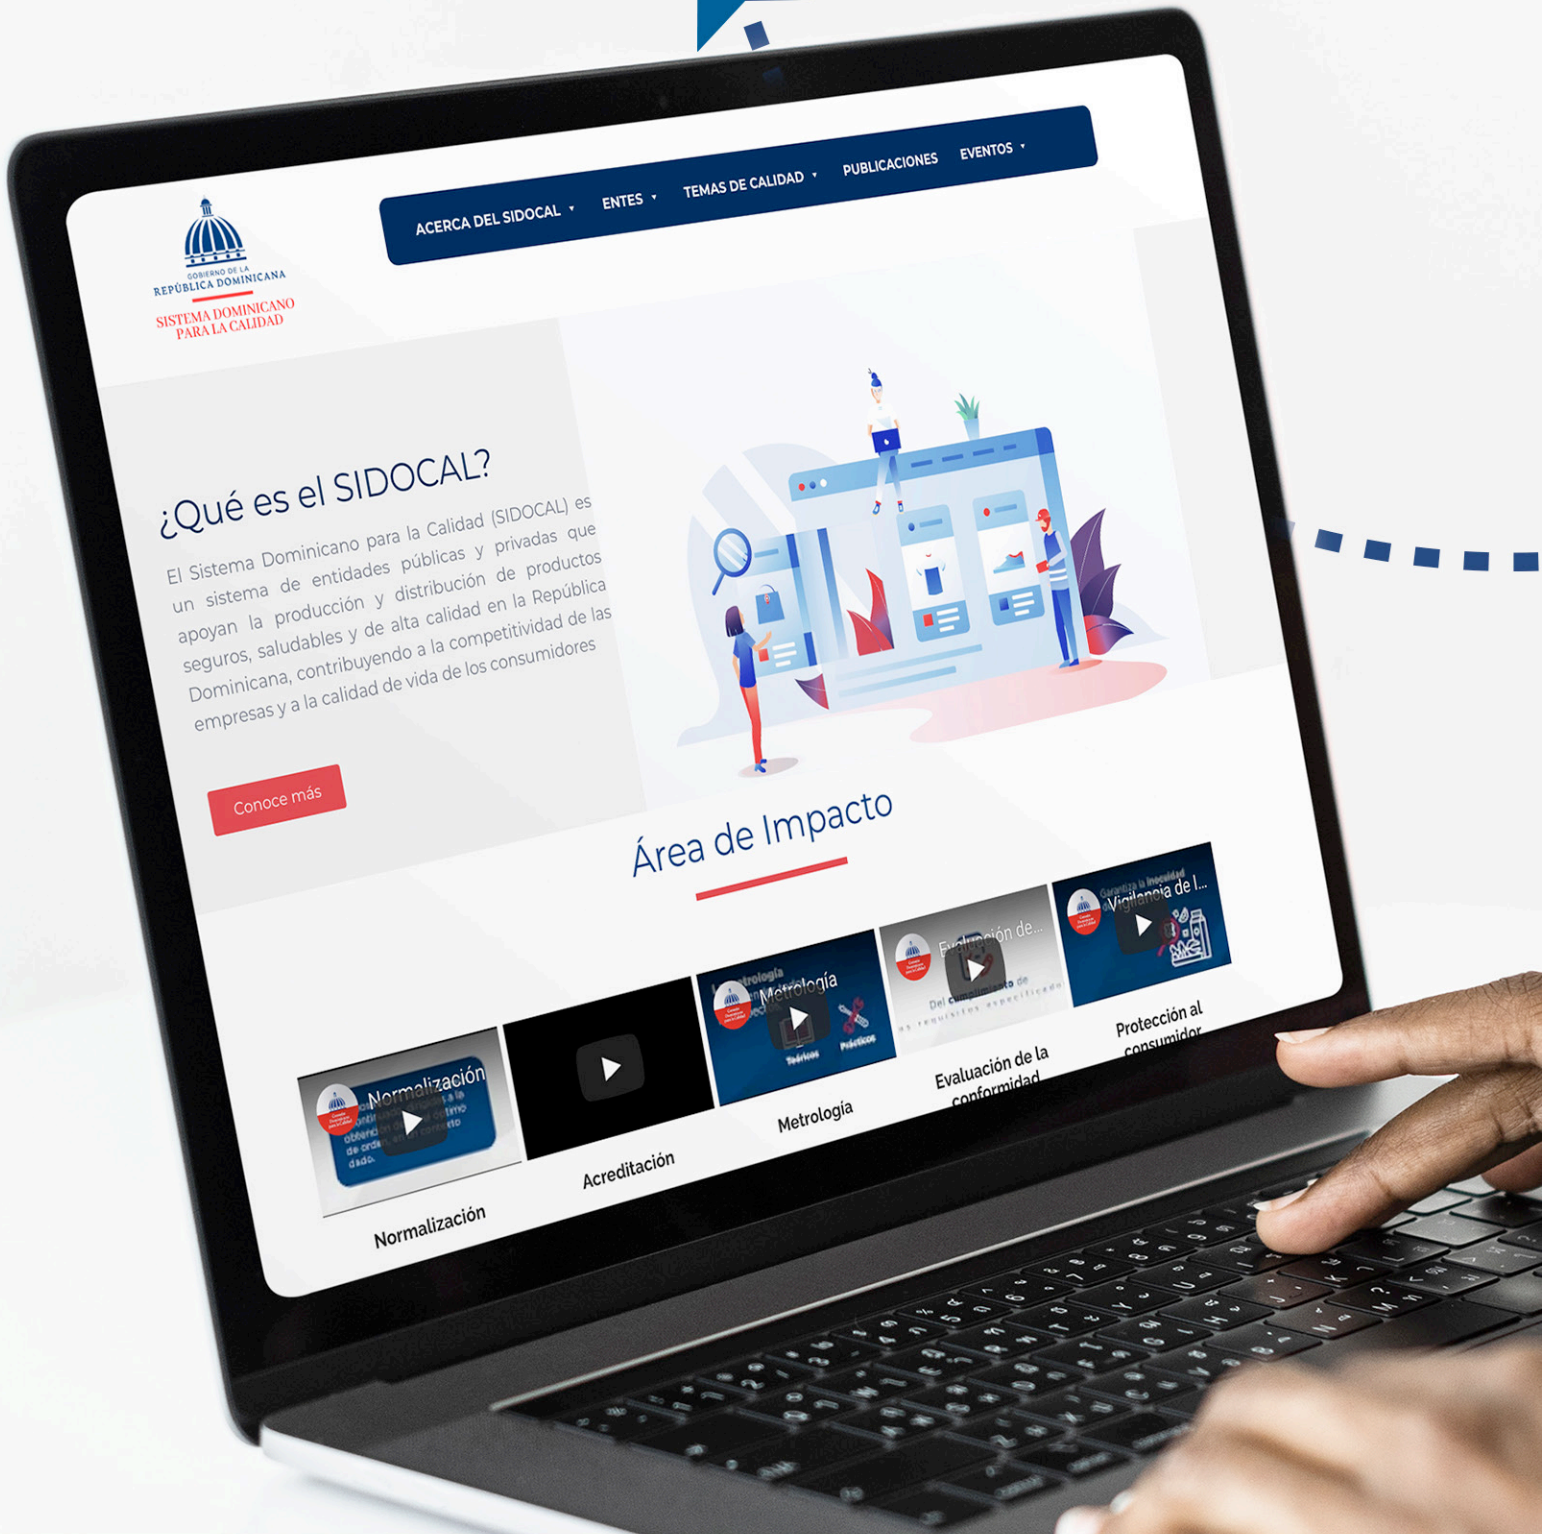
GOBIERNO DE LA
REPÚBLICA DOMINICANA
SISTEMA DOMINICANO PARA LA CALIDAD

ACERCA DEL SIDOCAL ▾ ENTES ▾ TEMAS DE CALIDAD ▾ PUBLICACIONES EVENTOS ▾

¿Qué es el SIDOCAL?

El Sistema Dominicano para la Calidad (SIDOCAL) es un sistema de entidades públicas y privadas que apoyan la producción y distribución de productos seguros, saludables y de alta calidad en la República Dominicana, contribuyendo a la competitividad de las empresas y a la calidad de vida de los consumidores

Conoce más

Área de Impacto

Normalización
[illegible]

Normalización

Acreditación

Metrología
Teóricos
Prácticos

Metrología

Evaluación de...
Del cumplimiento de los requisitos especificados

Evaluación de la conformidad

Garantiza la inocuidad
Vigilancia de l...

Protección al consumidor